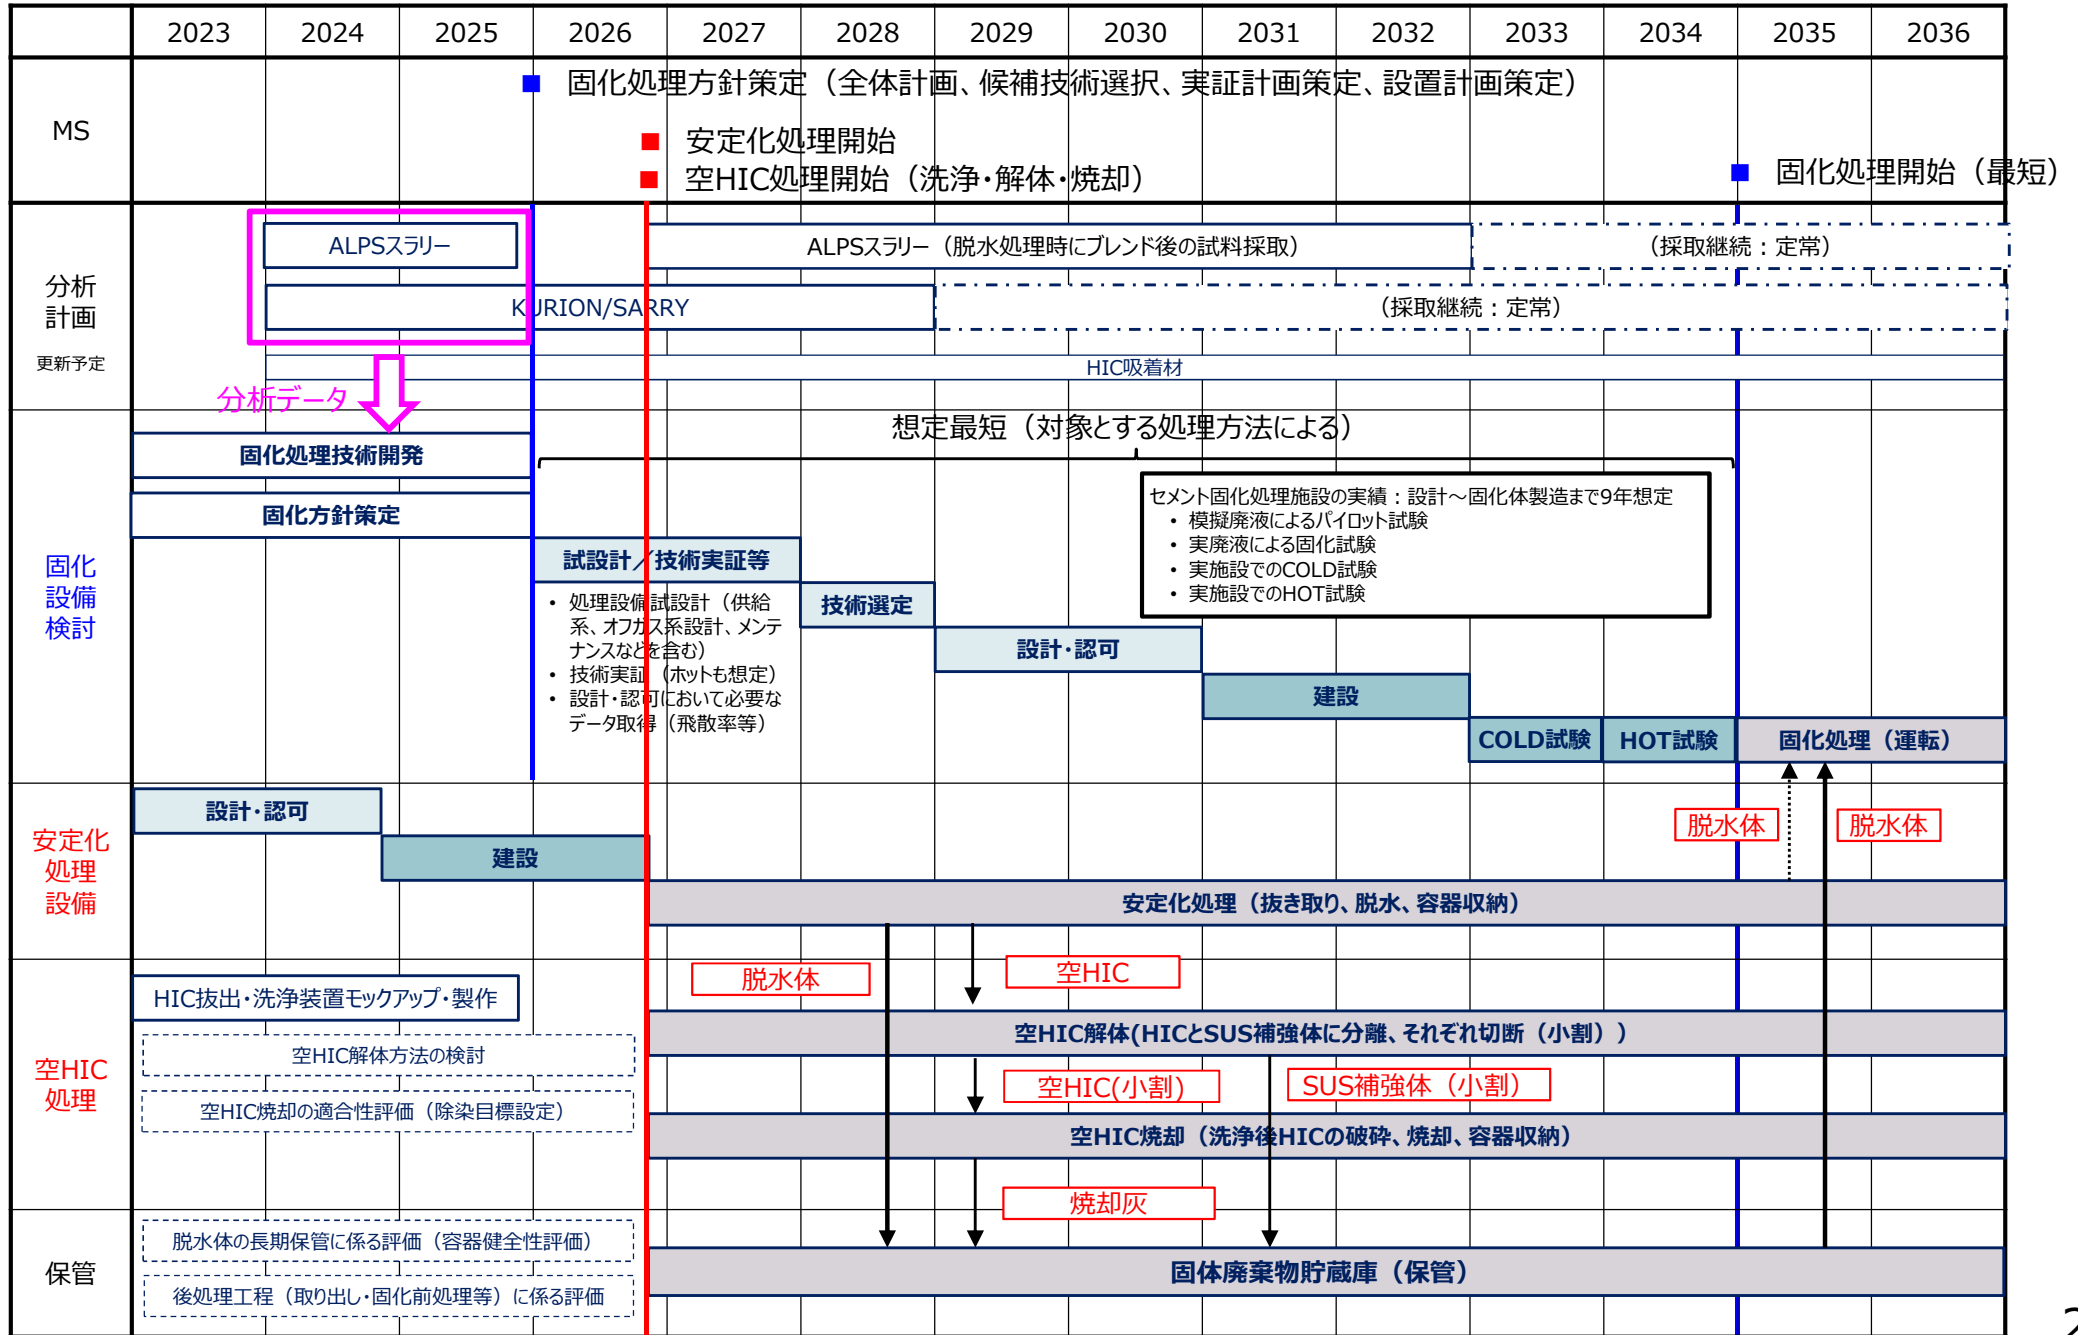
| | 2023 | 2024 | 2025 | 2026 | 2027 | 2028 | 2029 | 2030 | 2031 | 2032 | 2033 | 2034 | 2035 | 2036 |
|---|---|---|---|---|---|---|---|---|---|---|---|---|---|---|

MS

■ 固化処理方針策定（全体計画、候補技術選択、実証計画策定、設置計画策定）

■ 安定化処理開始

■ 空HIC処理開始（洗浄・解体・焼却）

■ 固化処理開始（最短）

分析計画

更新予定

ALPSスラリー

ALPSスラリー（脱水処理時にブレンド後の試料採取）

（採取継続：定常）

KURION/SARRY

（採取継続：定常）

HIC吸着材

分析データ

固化設備検討

固化処理技術開発

固化方針策定

想定最短（対象とする処理方法による）

セメント固化処理施設の実績：設計～固化体製造まで9年想定
• 模擬廃液によるパイロット試験
• 実廃液による固化試験
• 実施設でのCOLD試験
• 実施設でのHOT試験

試設計／技術実証等

• 処理設備試設計（供給系、オフガス系設計、メンテナンスなどを含む）
• 技術実証（ホットも想定）
• 設計・認可において必要なデータ取得（飛散率等）

技術選定

設計・認可

建設

COLD試験

HOT試験

固化処理（運転）

安定化処理設備

設計・認可

建設

脱水体

脱水体

安定化処理（抜き取り、脱水、容器収納）

空HIC処理

HIC抜出・洗浄装置モックアップ・製作

空HIC解体方法の検討

空HIC焼却の適合性評価（除染目標設定）

脱水体

空HIC

空HIC解体(HICとSUS補強体に分離、それぞれ切断（小割））

空HIC(小割)

SUS補強体（小割）

空HIC焼却（洗浄後HICの破砕、焼却、容器収納）

焼却灰

保管

脱水体の長期保管に係る評価（容器健全性評価）

後処理工程（取り出し・固化前処理等）に係る評価

固体廃棄物貯蔵庫（保管）